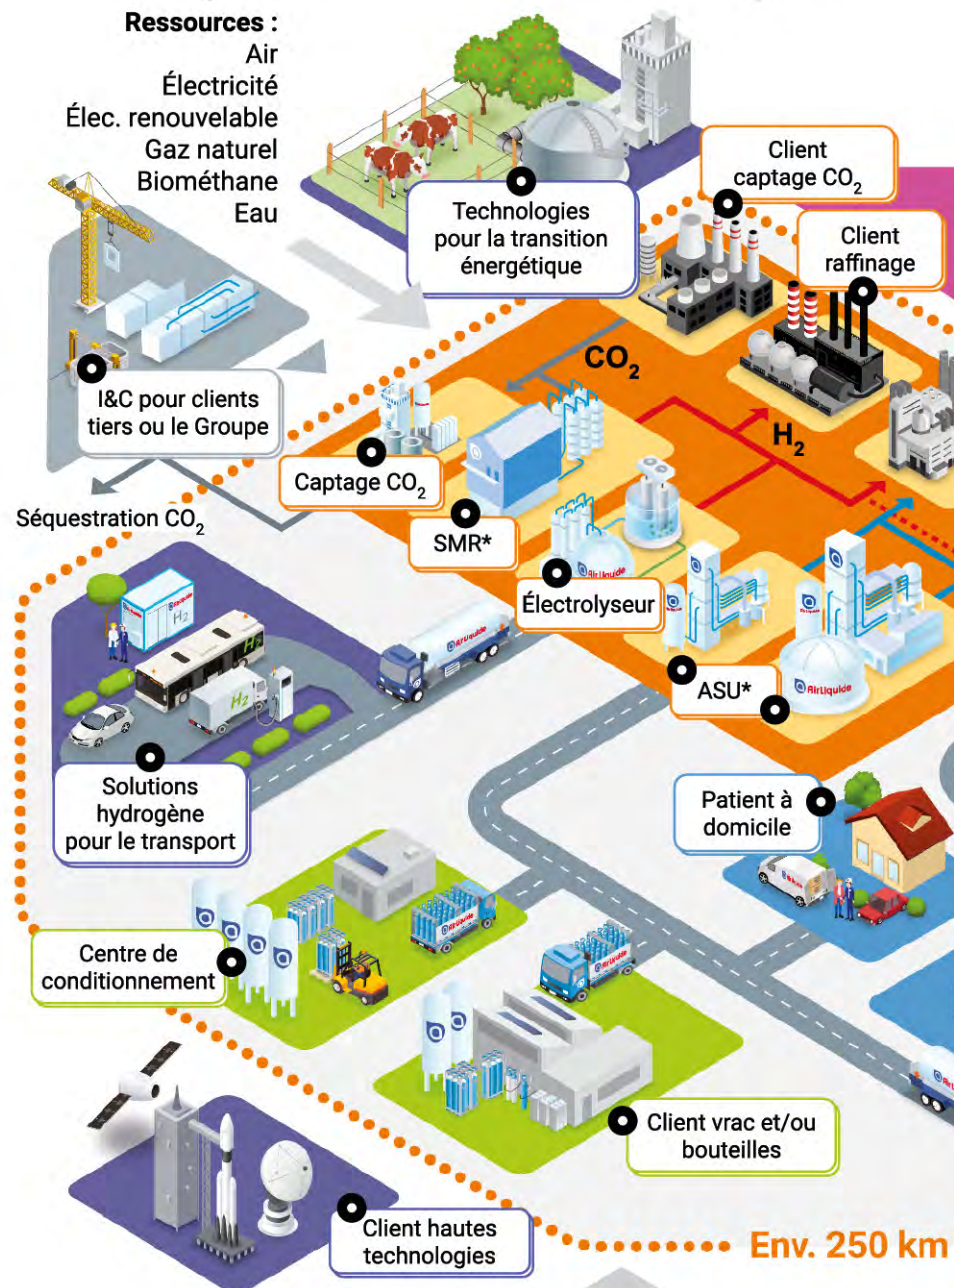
Ressources :
Air
Électricité
Élec. renouvelable
Gaz naturel
Biométhane
Eau

Technologies pour la transition énergétique

Client captage $CO_2$

Client raffinage

I&C pour clients tiers ou le Groupe

$CO_2$

$H_2$

Captage $CO_2$

Séquestration $CO_2$

SMR*

Électrolyseur

ASU*

Solutions hydrogène pour le transport

Patient à domicile

Centre de conditionnement

Client vrac et/ou bouteilles

Client hautes technologies

Env. 250 km